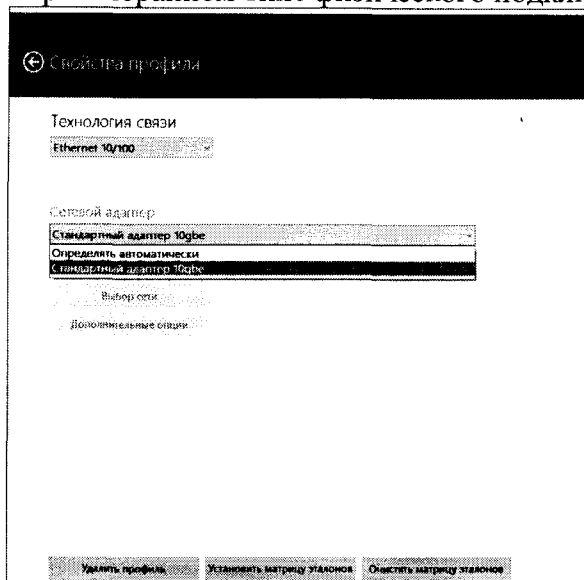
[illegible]

Свойства профиля

Технология связи
Ethernet 10/100

Сетевой адаптер
Стандартный адаптер 10gbe
Определять автоматически
Стандартный адаптер 10gbe

Выбор сети

Дополнительные опции

Удалить профиль
Установить матрицу эталонов
Очистить матрицу эталонов